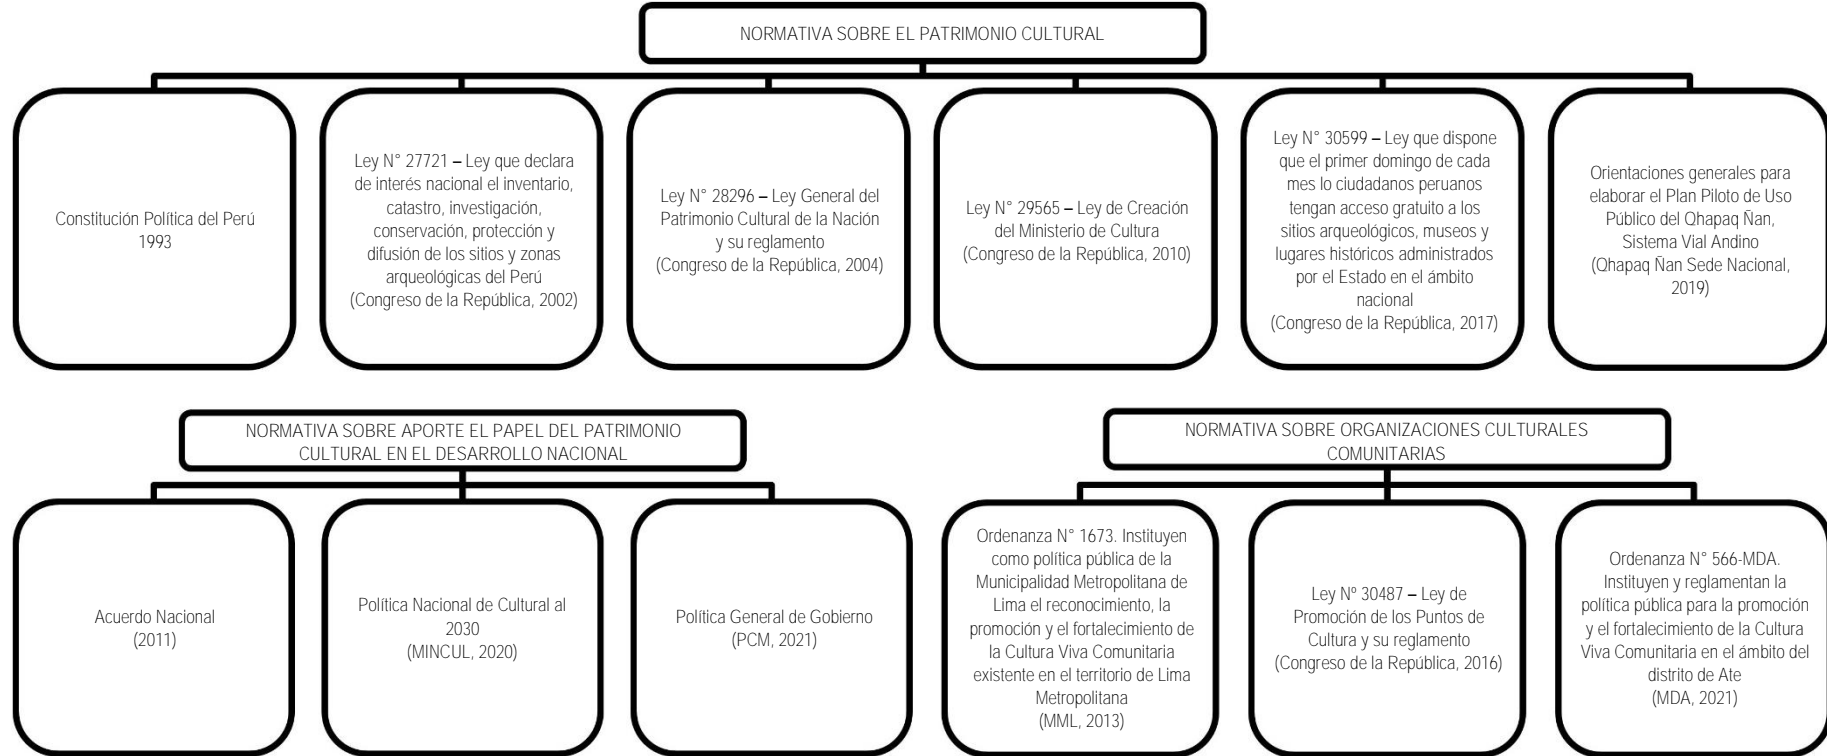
NORMATIVA SOBRE EL PATRIMONIO CULTURAL

Constitución Política del Perú 1993

Ley N° 27721 – Ley que declara de interés nacional el inventario, catastro, investigación, conservación, protección y difusión de los sitios y zonas arqueológicas del Perú (Congreso de la República, 2002)

Ley N° 28296 – Ley General del Patrimonio Cultural de la Nación y su reglamento (Congreso de la República, 2004)

Ley N° 29565 – Ley de Creación del Ministerio de Cultura (Congreso de la República, 2010)

Ley N° 30599 – Ley que dispone que el primer domingo de cada mes lo ciudadanos peruanos tengan acceso gratuito a los sitios arqueológicos, museos y lugares históricos administrados por el Estado en el ámbito nacional (Congreso de la República, 2017)

Orientaciones generales para elaborar el Plan Piloto de Uso Público del Qhapaq Ñan, Sistema Vial Andino (Qhapaq Ñan Sede Nacional, 2019)

NORMATIVA SOBRE APORTE EL PAPEL DEL PATRIMONIO CULTURAL EN EL DESARROLLO NACIONAL

Acuerdo Nacional (2011)

Política Nacional de Cultural al 2030 (MINCUL, 2020)

Política General de Gobierno (PCM, 2021)

NORMATIVA SOBRE ORGANIZACIONES CULTURALES COMUNITARIAS

Ordenanza N° 1673. Instituyen como política pública de la Municipalidad Metropolitana de Lima el reconocimiento, la promoción y el fortalecimiento de la Cultura Viva Comunitaria existente en el territorio de Lima Metropolitana (MML, 2013)

Ley Nº 30487 – Ley de Promoción de los Puntos de Cultura y su reglamento (Congreso de la República, 2016)

Ordenanza N° 566-MDA. Instituyen y reglamentan la política pública para la promoción y el fortalecimiento de la Cultura Viva Comunitaria en el ámbito del distrito de Ate (MDA, 2021)